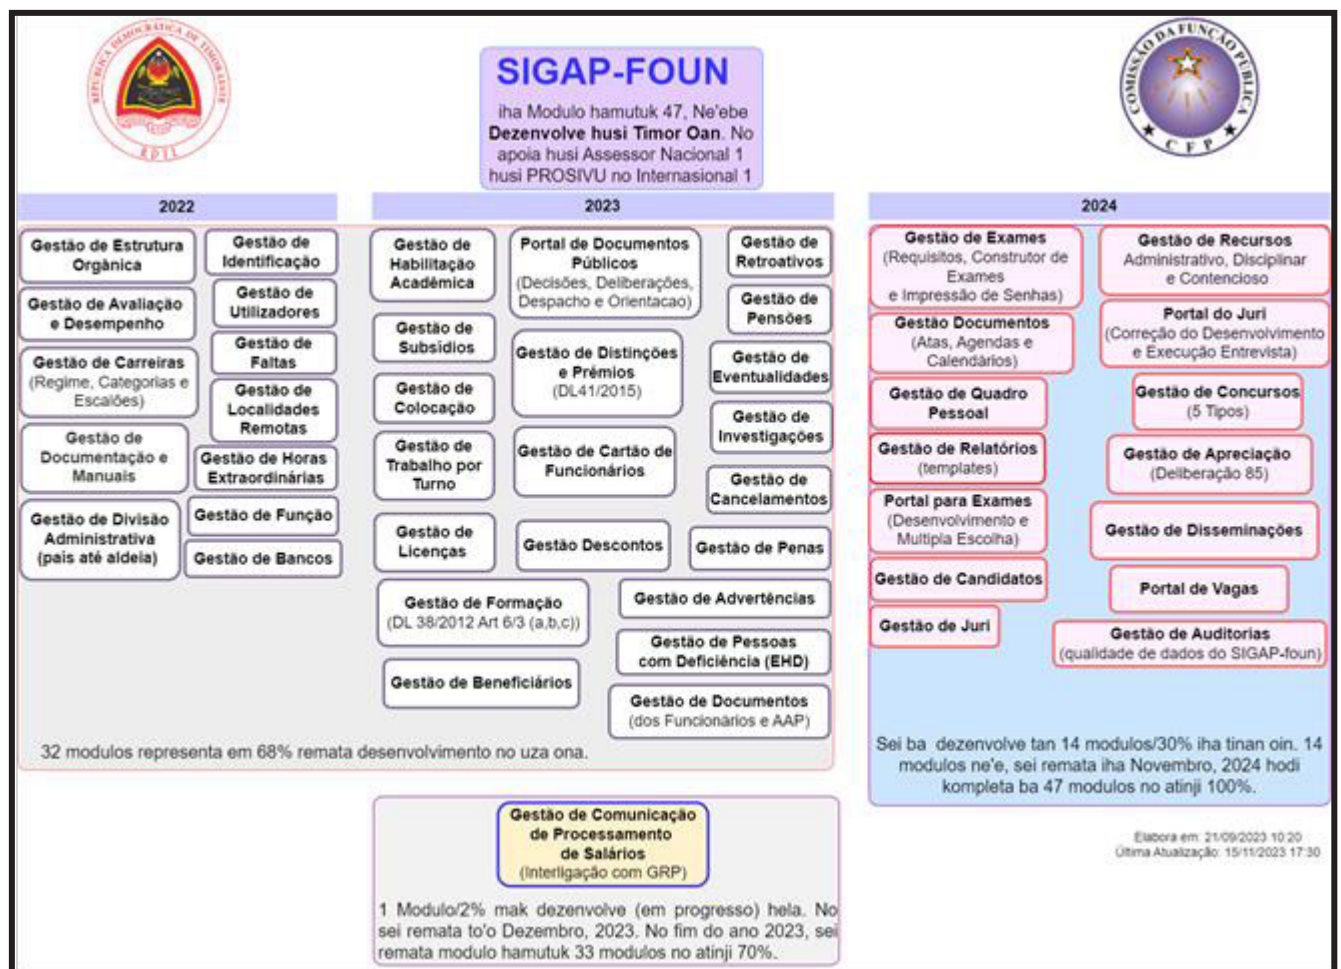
REPÚBLICA DEMOCRÁTICA DE TIMOR-LESTE
RDTL

SIGAP-FOUN

iha Modulo hamutuk 47, Ne'ebe **Dezenvolve husi Timor Oan**. No apoia husi Assessor Nacional 1 husi PROSIVU no Internasional 1

COMISSÃO DA FUNÇÃO PÚBLICA
CFP

2022

Gestão de Estrutura Orgânica

Gestão de Identificação

Gestão de Avaliação e Desempenho

Gestão de Utilizadores

Gestão de Faltas

Gestão de Carreiras (Regime, Categorias e Escalões)

Gestão de Localidades Remotas

Gestão de Documentação e Manuais

Gestão de Horas Extraordinárias

Gestão de Divisão Administrativa (país até aldeia)

Gestão de Função

Gestão de Bancos

2023

Gestão de Habilitação Académica

Portal de Documentos Públicos (Decisões, Deliberações, Despacho e Orientacao)

Gestão de Retroativos

Gestão de Pensões

Gestão de Subsídios

Gestão de Distinções e Prémios (DL41/2015)

Gestão de Eventualidades

Gestão de Colocação

Gestão de Investigações

Gestão de Trabalho por Turno

Gestão de Cartão de Funcionários

Gestão de Cancelamentos

Gestão de Licenças

Gestão Descontos

Gestão de Penas

Gestão de Formação (DL 38/2012 Art 6/3 (a,b,c))

Gestão de Advertências

Gestão de Pessoas com Deficiência (EHD)

Gestão de Beneficiários

Gestão de Documentos (dos Funcionários e AAP)

32 modulos representa em 68% remata desenvolvimento no uza ona.

2024

Gestão de Exames (Requisitos, Construtor de Exames e Impressão de Senhas)

Gestão de Recursos Administrativo, Disciplinar e Contencioso

Gestão Documentos (Atas, Agendas e Calendários)

Portal do Juri (Correção do Desenvolvimento e Execução Entrevista)

Gestão de Quadro Pessoal

Gestão de Concursos (5 Tipos)

Gestão de Relatórios (templates)

Gestão de Apreciação (Deliberação 85)

Portal para Exames (Desenvolvimento e Multipla Escolha)

Gestão de Disseminações

Gestão de Candidatos

Portal de Vagas

Gestão de Juri

Gestão de Auditorias (qualidade de dados do SIGAP-foun)

Sei ba dezenvolve tan 14 modulos/30% iha tinan oin. 14 modulos ne'e, sei remata iha Novembro, 2024 hodi kompleta ba 47 modulos no atinji 100%.

Gestão de Comunicação de Processamento de Salários (Interligação com GRP)

1 Modulo/2% mak dezenvolve (em progresso) hela. No sei remata to'o Dezembro, 2023. No fim do ano 2023, sei remata modulo hamutuk 33 modulos no atinji 70%.

Elabora em: 21/09/2023 10:20
Ultima Atualização: 15/11/2023 17:30